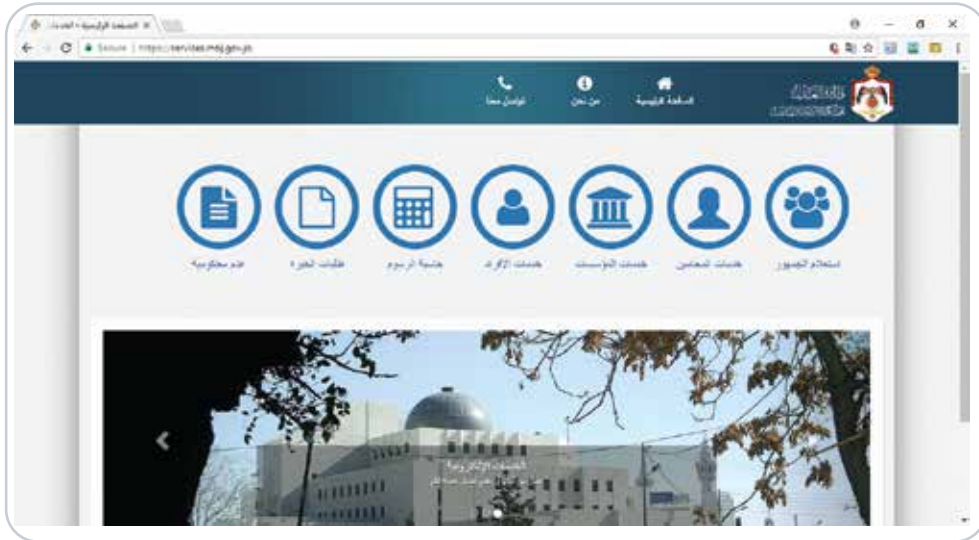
الصفحة الرئيسية - الخدمات ×

Secure | https://services.moj.gov.jo

تواصل معنا

من نحن

الصفحة الرئيسية

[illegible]

استعلام الجمهور

خدمات المحامين

خدمات المؤسسات

خدمات الأفراد

حاسبة الرسوم

طلبات الخبرة

عدم محكومية

الخدمات الإلكترونية

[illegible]